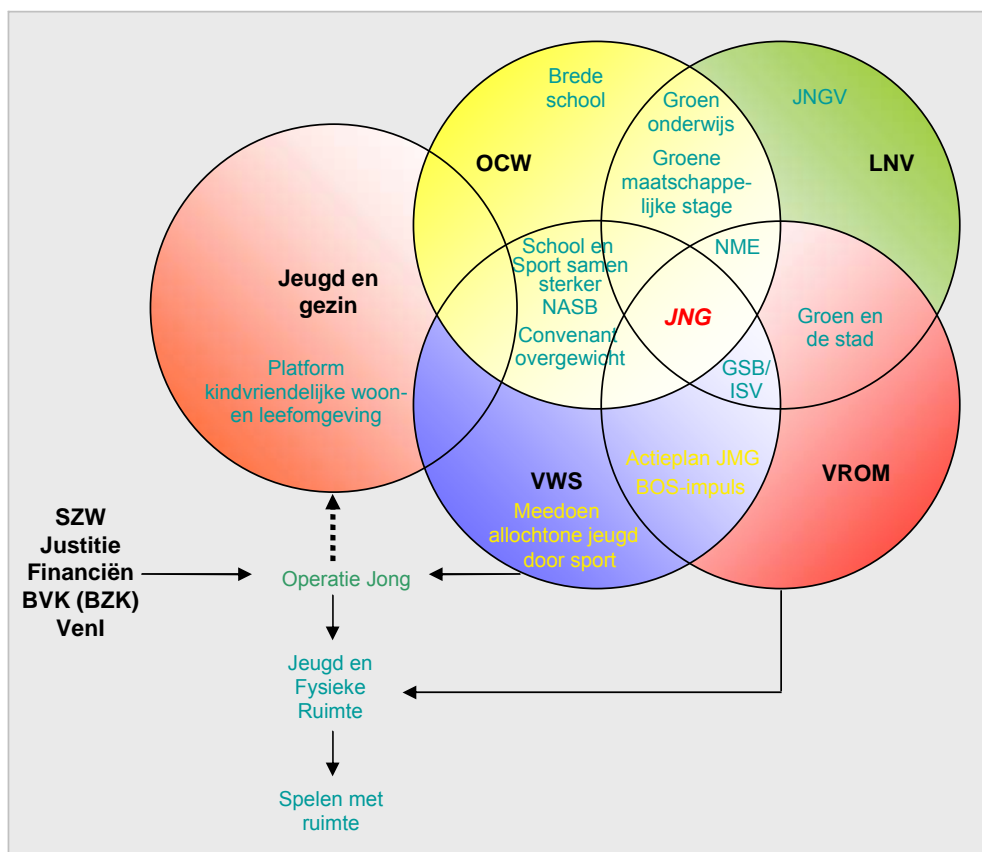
Brede school

Groen onderwijs

JNGV

OCW

Groene maatschappelijke stage

LNV

Jeugd en gezin

School en Sport samen sterker

NASB

NME

JNG

Convenant overgewicht

Groen en de stad

Platform kindvriendelijke woon- en leefomgeving

GSB/ ISV

Actieplan JMG

BOS-impuls

VWS

VROM

Meedoen allochtone jeugd door sport

SZW
Justitie
Financiën
BVK (BZK)
VenI

Operatie Jong

Jeugd en Fysieke Ruimte

Spelen met ruimte